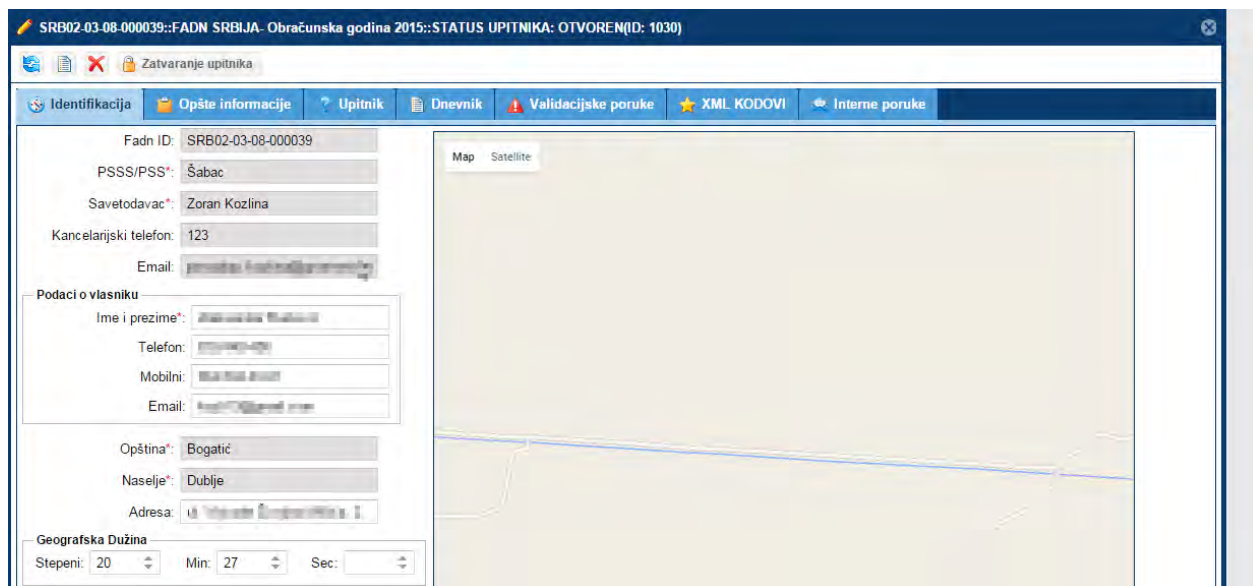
SRB02-03-08-000039::FADN SRBIJA- Obračunska godina 2015::STATUS UPITNIKA: OTVOREN(ID: 1030)

Zatvaranje upitnika

Identifikacija | Opšte informacije | Upitnik | Dnevnik | Validacijske poruke | XML KODOVI | Interne poruke

Fadn ID: SRB02-03-08-000039
PSSS/PSS*: Šabac
Savetodavac*: Zoran Kozlina
Kancelarijski telefon: 123
Email: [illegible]

Podaci o vlasniku
Ime i prezime*: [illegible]
Telefon: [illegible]
Mobilni: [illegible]
Email: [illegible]

Opština*: Bogatić
Naselje*: Dublje
Adresa: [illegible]

Geografska Dužina
Stepeni: 20 Min: 27 Sec:

Map Satellite